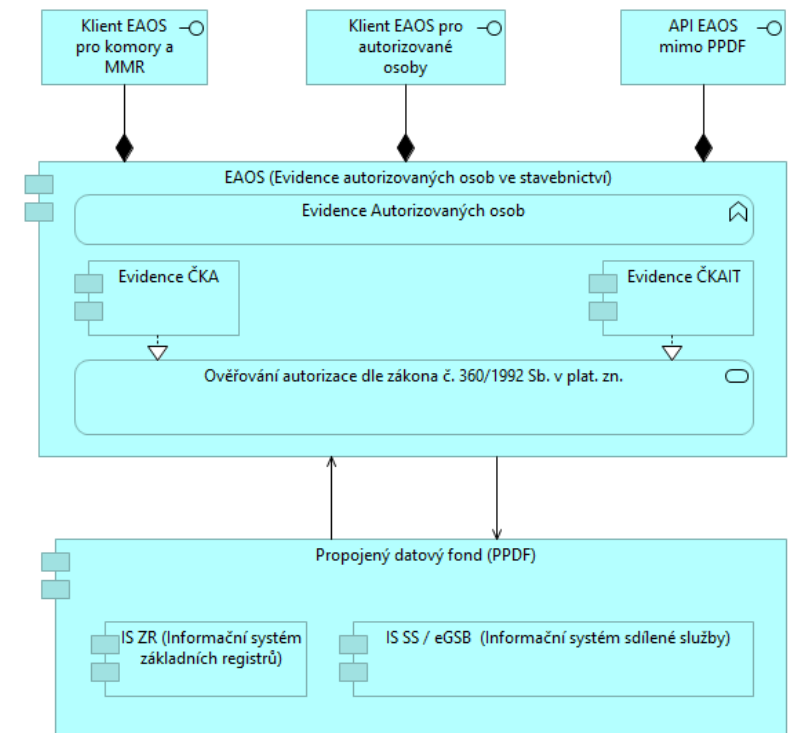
Klient EAOS pro komory a MMR

Klient EAOS pro autorizované osoby

API EAOS mimo PPDF

EAOS (Evidence autorizovaných osob ve stavebnictví)

Evidence Autorizovaných osob

Evidence ČKA

Evidence ČKAIT

Ověřování autorizace dle zákona č. 360/1992 Sb. v plat. zn.

Propojený datový fond (PPDF)

IS ZR (Informační systém základních registrů)

IS SS / eGSB (Informační systém sdílené služby)